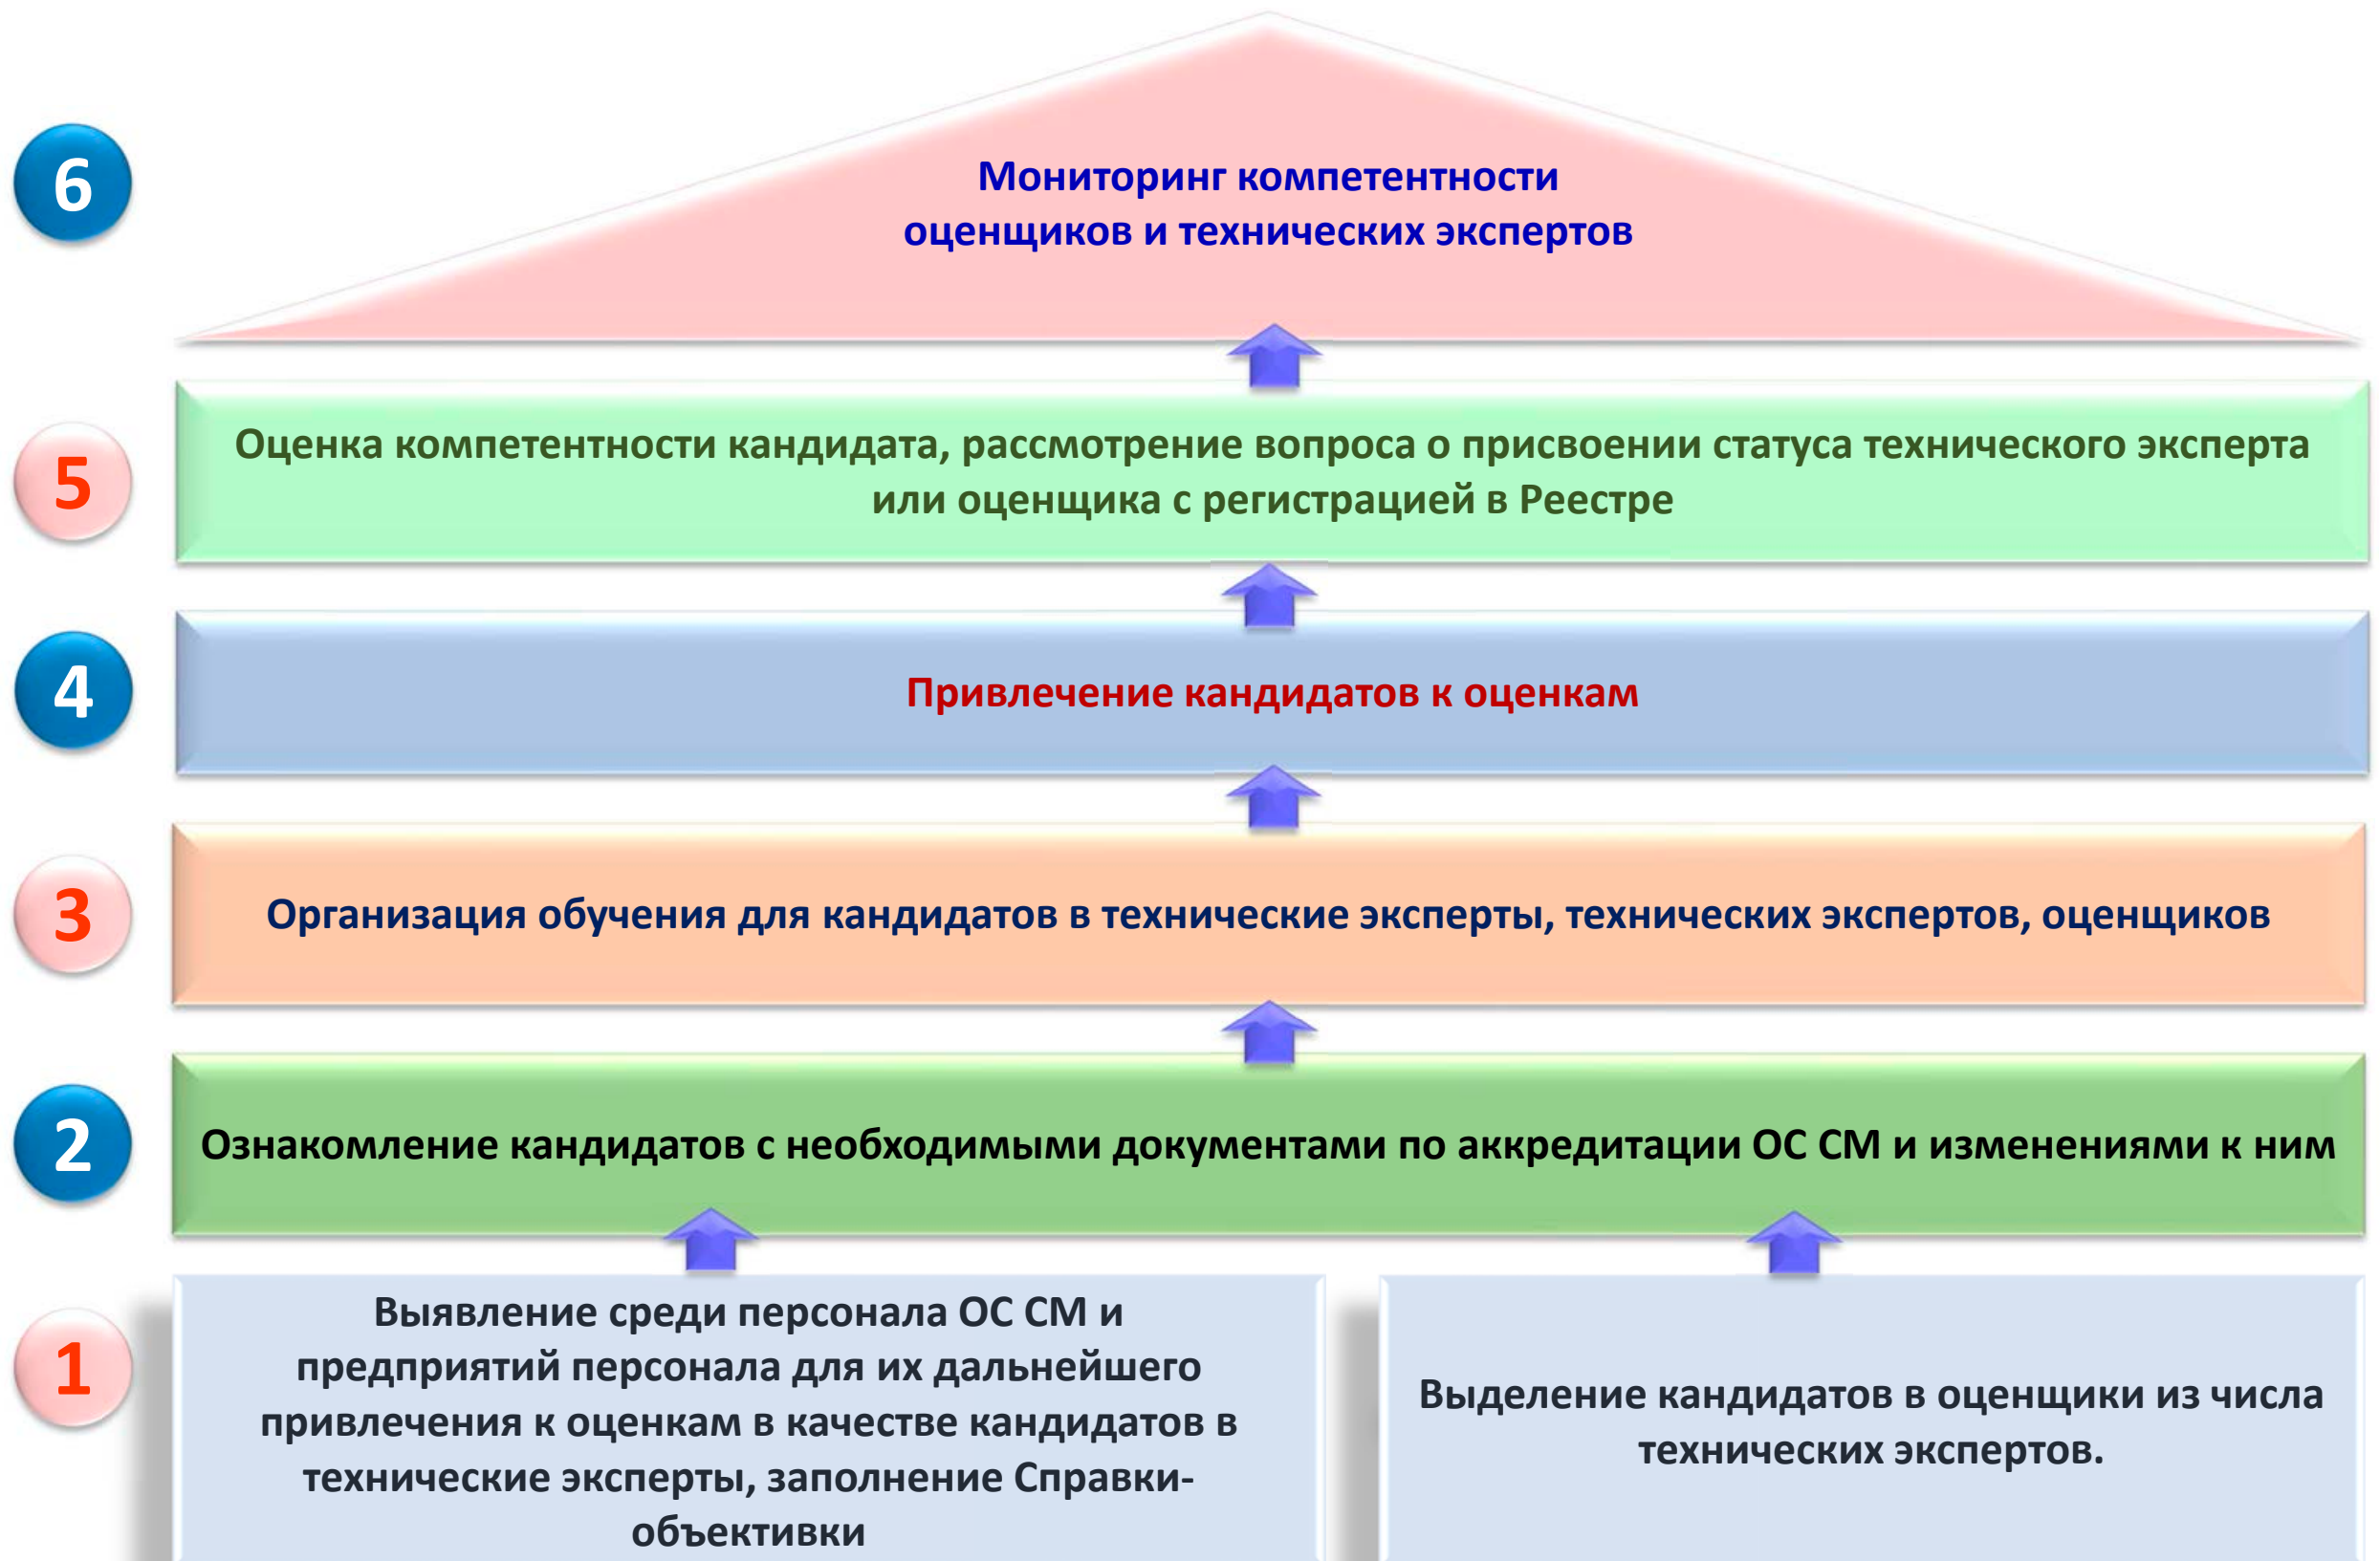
6

Мониторинг компетентности оценщиков и технических экспертов

5

Оценка компетентности кандидата, рассмотрение вопроса о присвоении статуса технического эксперта или оценщика с регистрацией в Реестре

4

Привлечение кандидатов к оценкам

3

Организация обучения для кандидатов в технические эксперты, технических экспертов, оценщиков

2

Ознакомление кандидатов с необходимыми документами по аккредитации ОС СМ и изменениями к ним

1

Выявление среди персонала ОС СМ и предприятий персонала для их дальнейшего привлечения к оценкам в качестве кандидатов в технические эксперты, заполнение Справки-объективки

Выделение кандидатов в оценщики из числа технических экспертов.